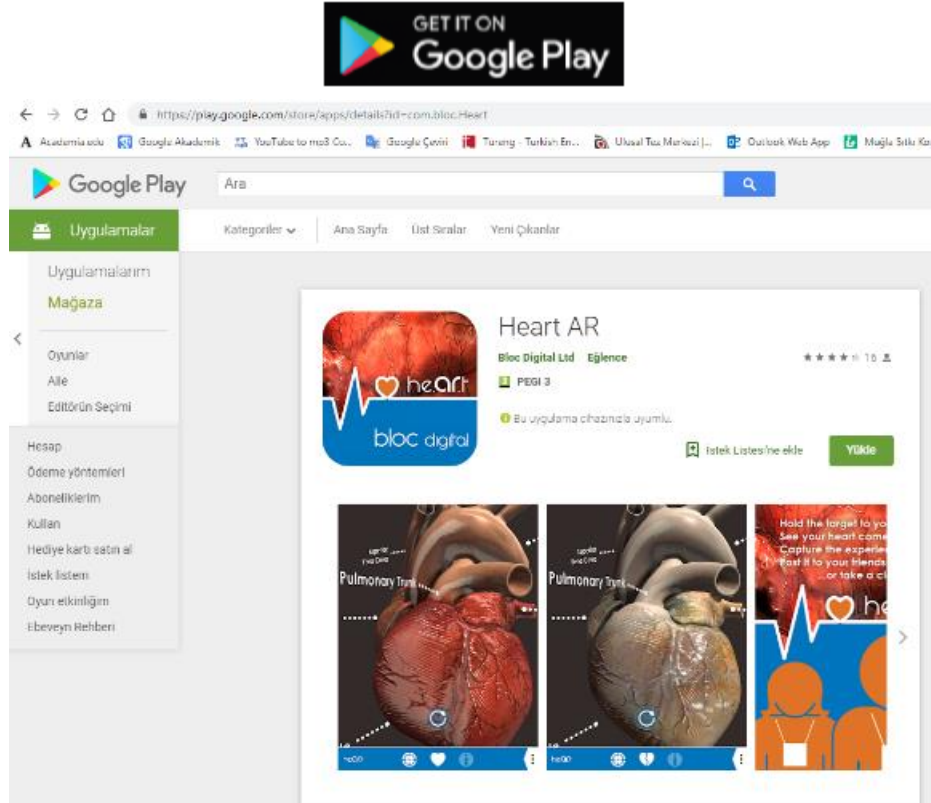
GET IT ON
Google Play

https://play.google.com/store/apps/details?id=com.bloc.Heart

Academia.edu | Google Akademik | YouTube to mp3 Co... | Google Çeviri | Tureng - Turkish En... | Ulusal Tez Merkezi |... | Outlook Web App | Muğla Sıtkı Ko

Google Play

Ara

Uygulamalar

Kategoriler | Ana Sayfa | Üst Sıralar | Yeni Çıkanlar

Uygulamalarım
Mağaza

Oyunlar
Aile
Editörün Seçimi

Hesap
Ödeme yöntemleri
Aboneliklerim
Kullan
Hediye kartı satın al
İstek listem
Oyun etkinliğim
Ebeveyn Rehberi

heart
bloc digital

Heart AR
Bloc Digital Ltd Eğlence
★★★★ 16
PEGI 3
Bu uygulama cihazınızla uyumlu.
İstek Listesi'ne ekle
Yükle

Pulmonary Trunk
Pulmonary Trunk

Hold the target to yo
See your heart come
Capture the experie
Post it to your friends
or take a c
he